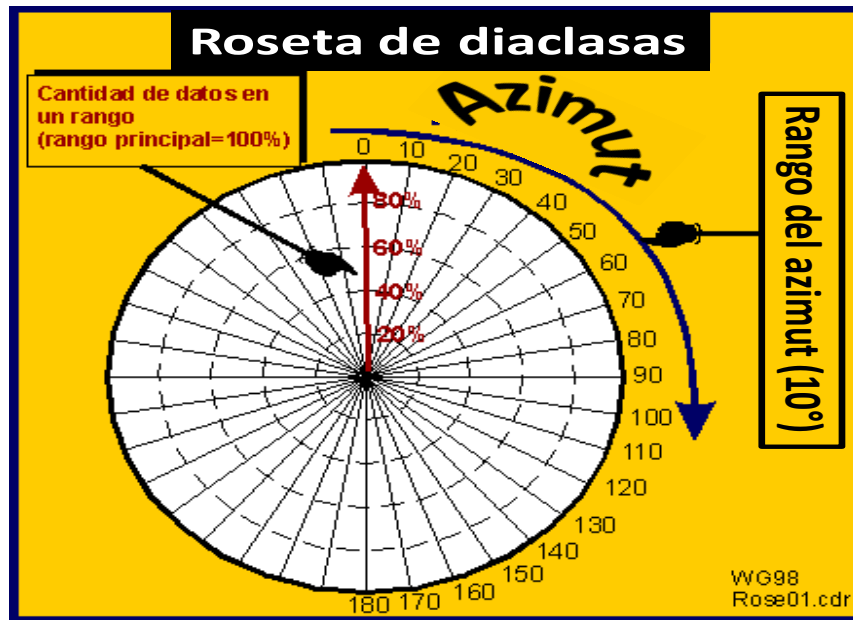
Roseta de diaclasas

Cantidad de datos en un rango (rango principal=100%)

Azimut

Rango del azimut (10°)

0
10
20
30
40
50
60
70
80
90
100
110
120
130
140
150
160
170
180

80%
60%
40%
20%

WG98
Rose01.cdr